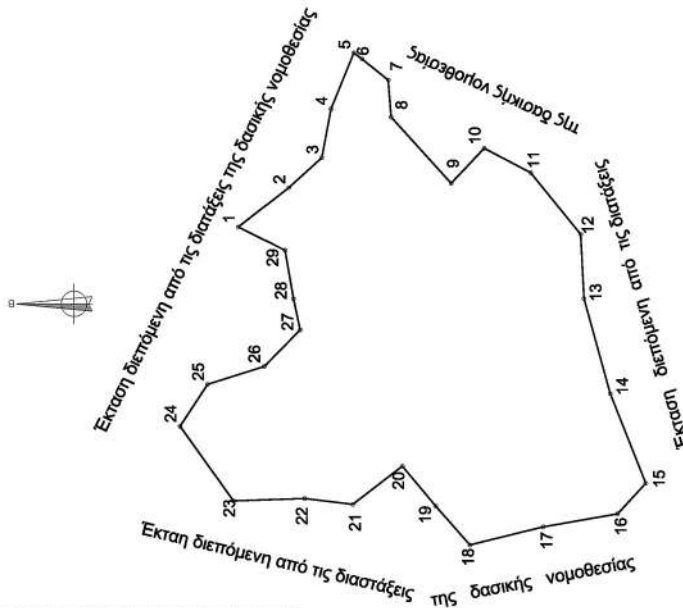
Έκταση διεπόμενη από τις διατάξεις της δασικής νομοθεσίας

της δασικής νομοθεσίας

Έκταση διεπόμενη από τις διατάξεις

Έκταη διεπόμενη από τις διαστάξεις της δασικής νομοθεσίας

1
2
3
4
5
6
7
8
9
10
11
12
13
14
15
16
17
18
19
20
21
22
23
24
25
26
27
28
29